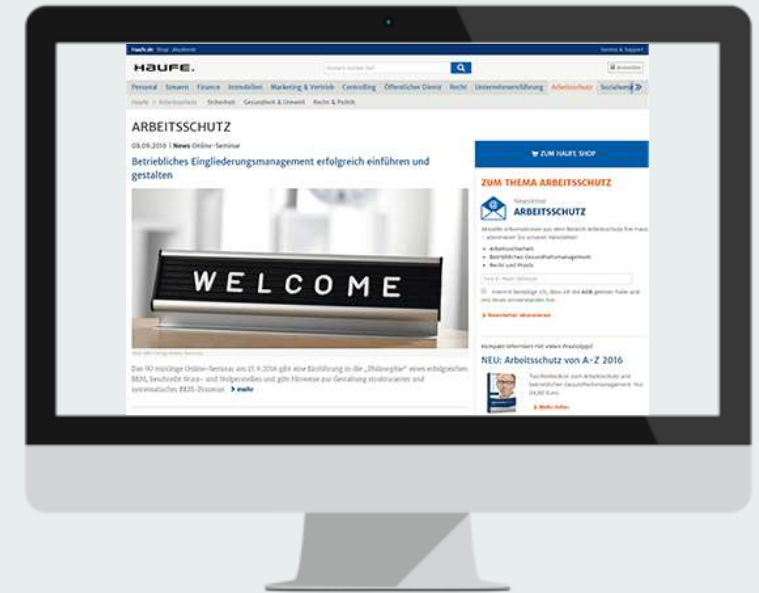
Haufe.de Shop Akademie

Service & Support

HAUFE.

Wonach suchen Sie?

Anmelden

Personal Steuern Finance Immobilien Marketing & Vertrieb Controlling Öffentlicher Dienst Recht Unternehmensführung Arbeitsschutz Sozialwesen

Haufe > Arbeitsschutz Sicherheit Gesundheit & Umwelt Recht & Politik

ARBEITSSCHUTZ

08.09.2016 | News Online-Seminar

Betriebliches Eingliederungsmanagement erfolgreich einführen und gestalten

WELCOME

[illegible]

Das 90-minütige Online-Seminar am 15.9.2016 gibt eine Einführung in die „Philosophie" eines erfolgreichen BEM, beschreibt Stolper- und Stolpersteine und gibt Hinweise zur Gestaltung strukturierter und systematischer BEM-Prozesse. mehr

ZUM HAUFE SHOP

ZUM THEMA ARBEITSSCHUTZ

Newsletter
ARBEITSSCHUTZ

Aktuelle Informationen aus dem Bereich Arbeitsschutz frei Haus – abonnieren Sie unseren Newsletter:

• Arbeitssicherheit
• Betriebliches Gesundheitsmanagement
• Recht und Praxis

Ihre E-Mail-Adresse

Hiermit bestätige ich, dass ich die AGB gelesen habe und mit ihnen einverstanden bin.

Newsletter abonnieren

Kompakt informiert mit vielen Praxistipps!

NEU: Arbeitsschutz von A-Z 2016

Taschenlexikon zum Arbeitsschutz und betrieblichen Gesundheitsmanagement. Nur 24,80 Euro.

Mehr Infos